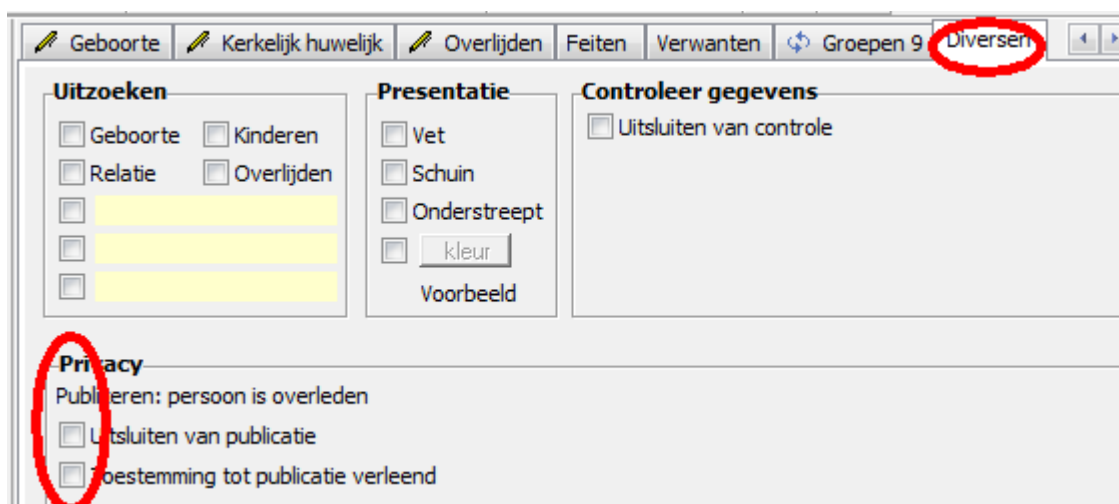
Geboorte | Kerkelijk huwelijk | Overlijden | Feiten | Verwanten | Groepen 9 | Diversen

Uitzoeken
Geboorte
Kinderen
Relatie
Overlijden

Presentatie
Vet
Schuin
Onderstreept
kleur
Voorbeeld

Controleer gegevens
Uitsluiten van controle

Privacy
Publiceren: persoon is overleden
Uitsluiten van publicatie
Toestemming tot publicatie verleend